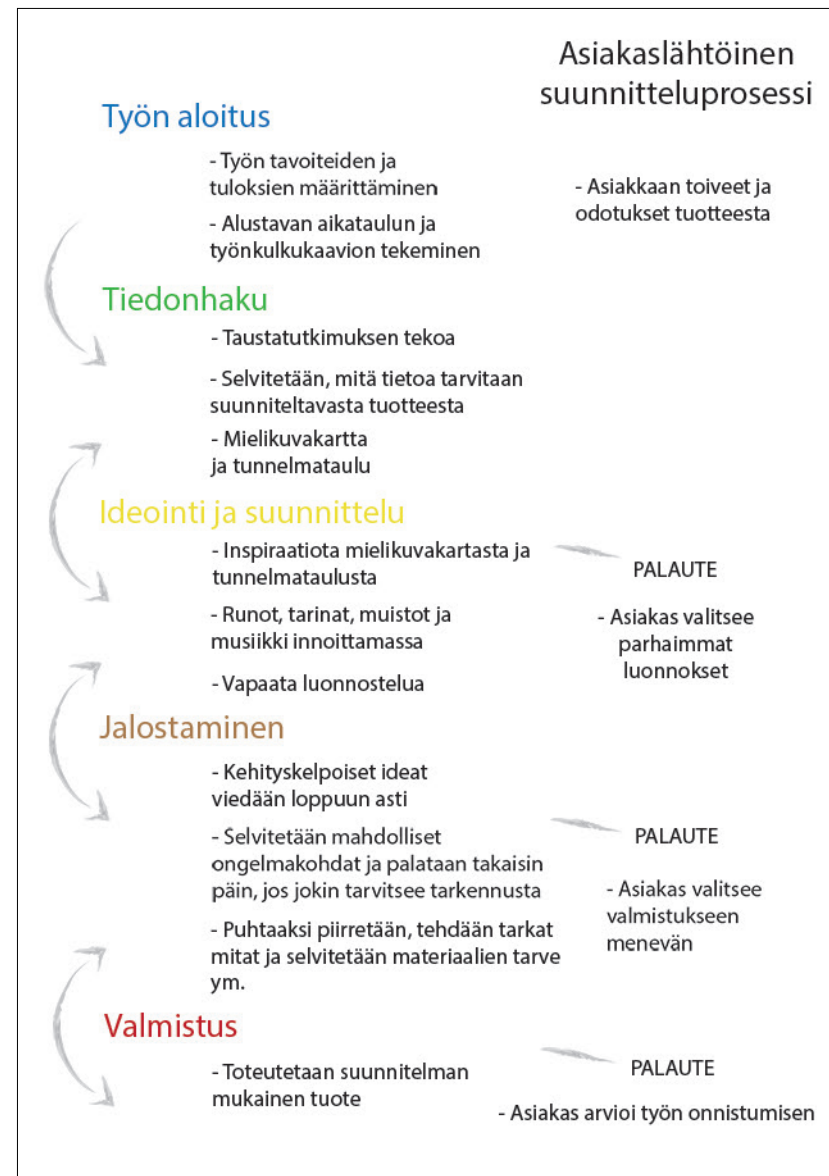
Asiakaslähtöinen suunnitteluprosessi

Työn aloitus

- Työn tavoiteiden ja tuloksien määrittäminen

- Alustavan aikataulun ja työnkulkukaavion tekeminen

- Asiakkaan toiveet ja odotukset tuotteesta

Tiedonhaku

- Taustatutkimuksen tekoa

- Selvitetään, mitä tietoa tarvitaan suunniteltavasta tuotteesta

- Mielikuvakartta ja tunnelmataulu

Ideointi ja suunnittelu

- Inspiraatiota mielikuvakartasta ja tunnelmataulusta

- Runot, tarinat, muistot ja musiikki innoittamassa

- Vapaata luonnostelua

PALAUTE

- Asiakas valitsee parhaimmat luonnokset

Jalostaminen

- Kehityskelpoiset ideat viedään loppuun asti

- Selvitetään mahdolliset ongelmakohdat ja palataan takaisin päin, jos jokin tarvitsee tarkennusta

- Puhtaaksi piirretään, tehdään tarkat mitat ja selvitetään materiaalien tarve ym.

PALAUTE

- Asiakas valitsee valmistukseen menevän

Valmistus

- Toteutetaan suunnitelman mukainen tuote

PALAUTE

- Asiakas arvioi työn onnistumisen